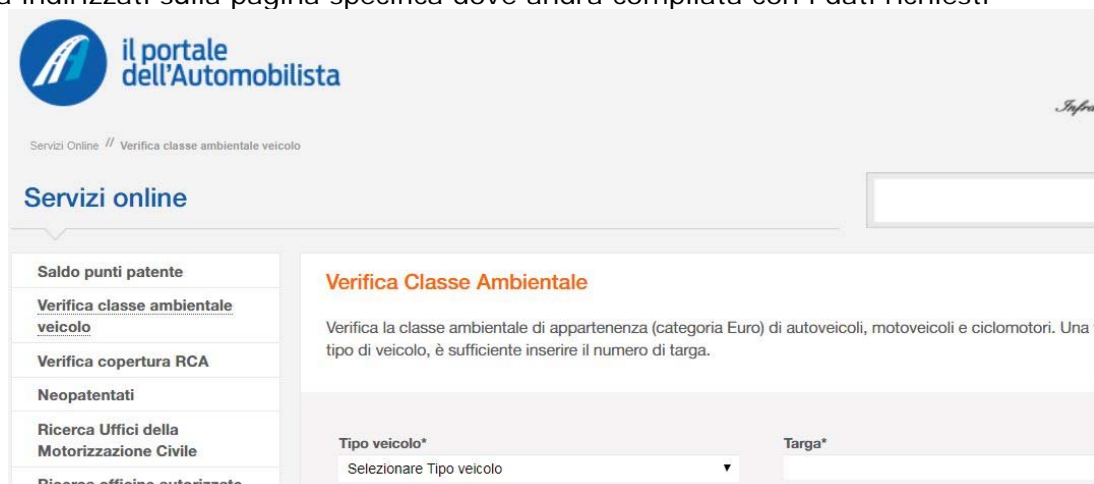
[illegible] indirizzati sulla pagina specifica dove andrà compilata con i dati richiesti

il portale dell'Automobilista

Infra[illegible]

Servizi Online // Verifica classe ambientale veicolo

Servizi online

Saldo punti patente

Verifica classe ambientale veicolo

Verifica copertura RCA

Neopatentati

Ricerca Uffici della Motorizzazione Civile

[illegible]

Verifica Classe Ambientale

Verifica la classe ambientale di appartenenza (categoria Euro) di autoveicoli, motoveicoli e ciclomotori. Una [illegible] tipo di veicolo, è sufficiente inserire il numero di targa.

Tipo veicolo*

Selezionare Tipo veicolo

Targa*